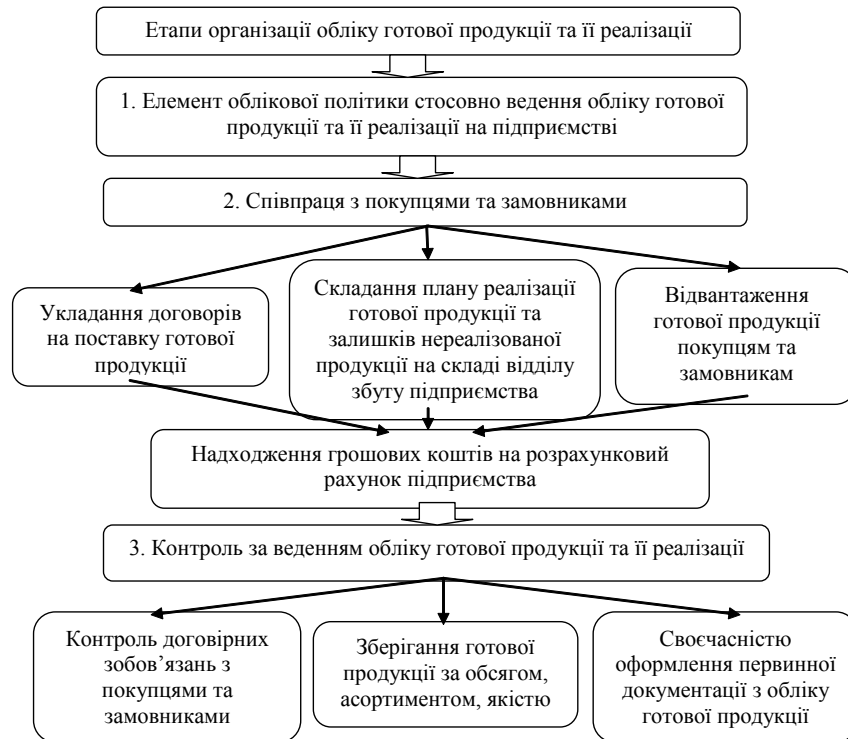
Етапи організації обліку готової продукції та її реалізації

1. Елемент облікової політики стосовно ведення обліку готової продукції та її реалізації на підприємстві

2. Співпраця з покупцями та замовниками

Укладання договорів на поставку готової продукції

Складання плану реалізації готової продукції та залишків нереалізованої продукції на складі відділу збуту підприємства

Відвантаження готової продукції покупцям та замовникам

Надходження грошових коштів на розрахунковий рахунок підприємства

3. Контроль за веденням обліку готової продукції та її реалізації

Контроль договірних зобов'язань з покупцями та замовниками

Зберігання готової продукції за обсягом, асортиментом, якістю

Своєчасністю оформлення первинної документації з обліку готової продукції